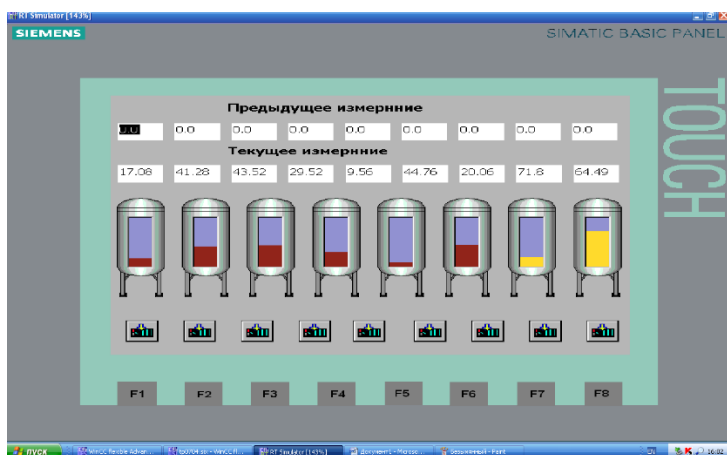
RT Simulator [143%]

SIEMENS

SIMATIC BASIC PANEL

TOUCH

Предыдущее измернние

0.0 0.0 0.0 0.0 0.0 0.0 0.0 0.0 0.0

Текущее измернние

17.08 41.28 43.52 29.52 9.56 44.76 20.06 71.8 64.49

F1 F2 F3 F4 F5 F6 F7 F8

пуск WinCC flexible Advan... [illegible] RT Simulator [143%] Документ1 - Micros... Безымянный - Paint

16:02